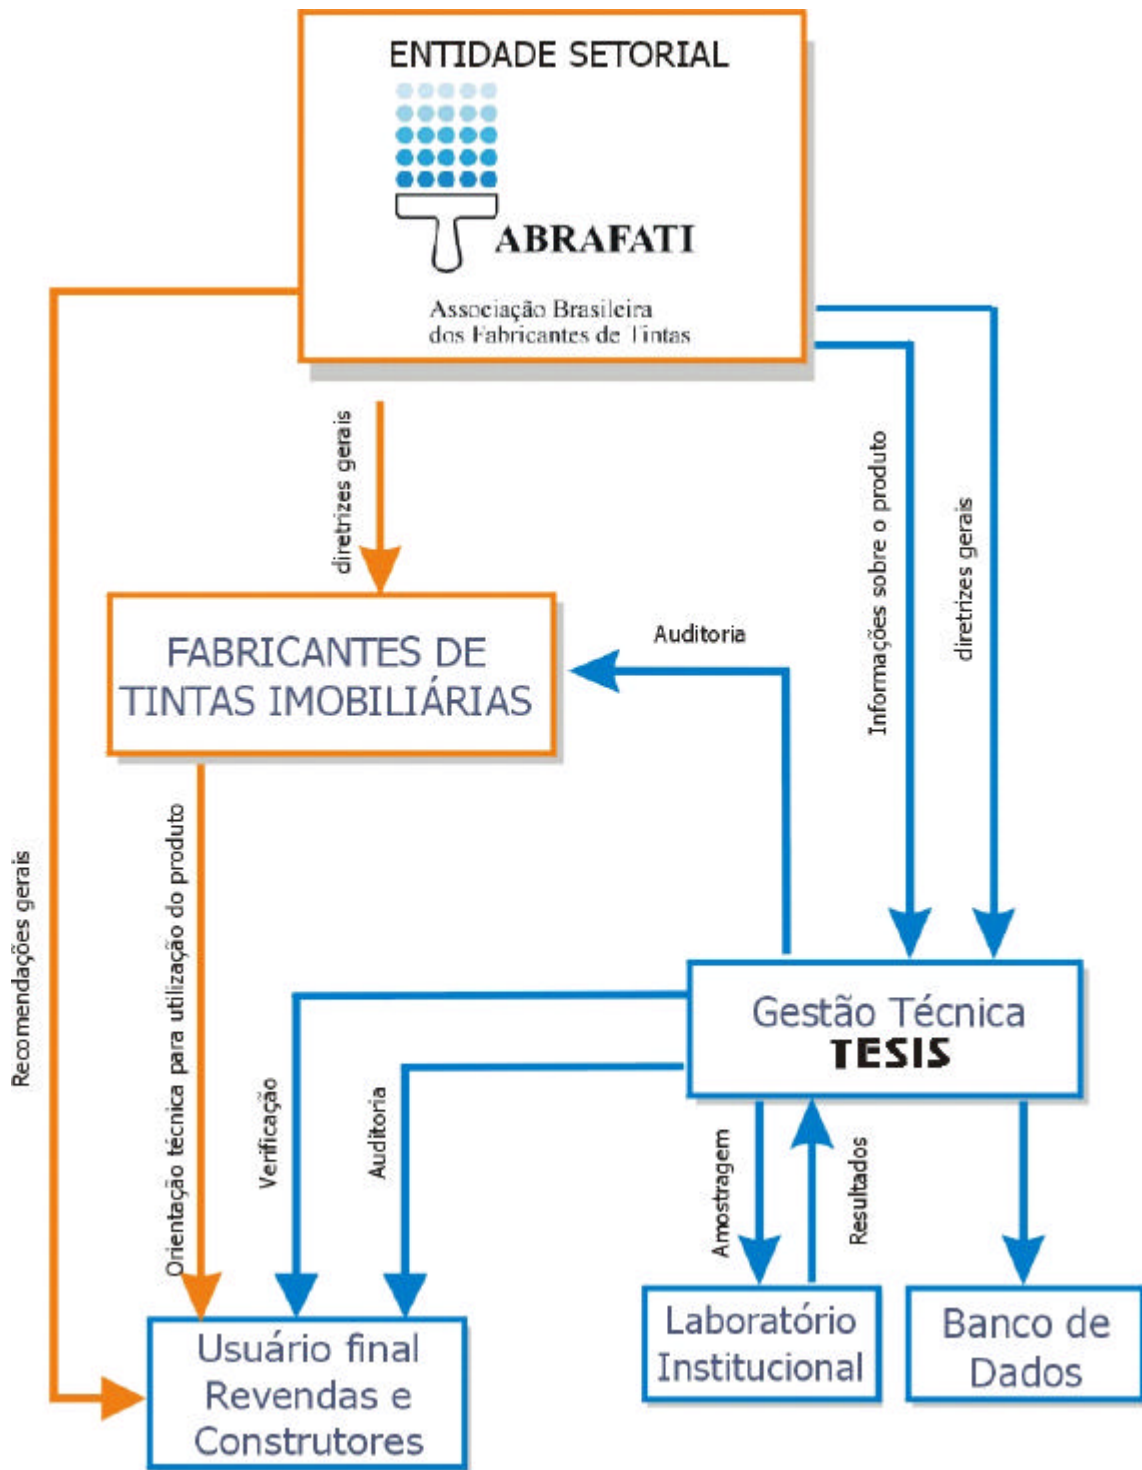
ENTIDADE SETORIAL

ABRAFATI

Associação Brasileira dos Fabricantes de Tintas

diretrizes gerais

Informações sobre o produto

diretrizes gerais

FABRICANTES DE TINTAS IMOBILIÁRIAS

Auditoria

Recomendações gerais

Orientação técnica para utilização do produto

Verificação

Auditoria

Gestão Técnica TESIS

Amostragem

Resultados

Usuário final Revendas e Construtores

Laboratório Institucional

Banco de Dados